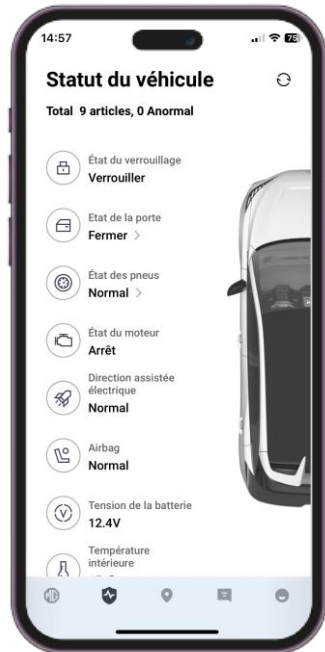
14:57

75

Statut du véhicule

Total 9 articles, 0 Anormal

État du verrouillage
Verrouiller

Etat de la porte
Fermer >

État des pneus
Normal >

État du moteur
Arrêt

Direction assistée électrique
Normal

Airbag
Normal

Tension de la batterie
12.4V

Température intérieure
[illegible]